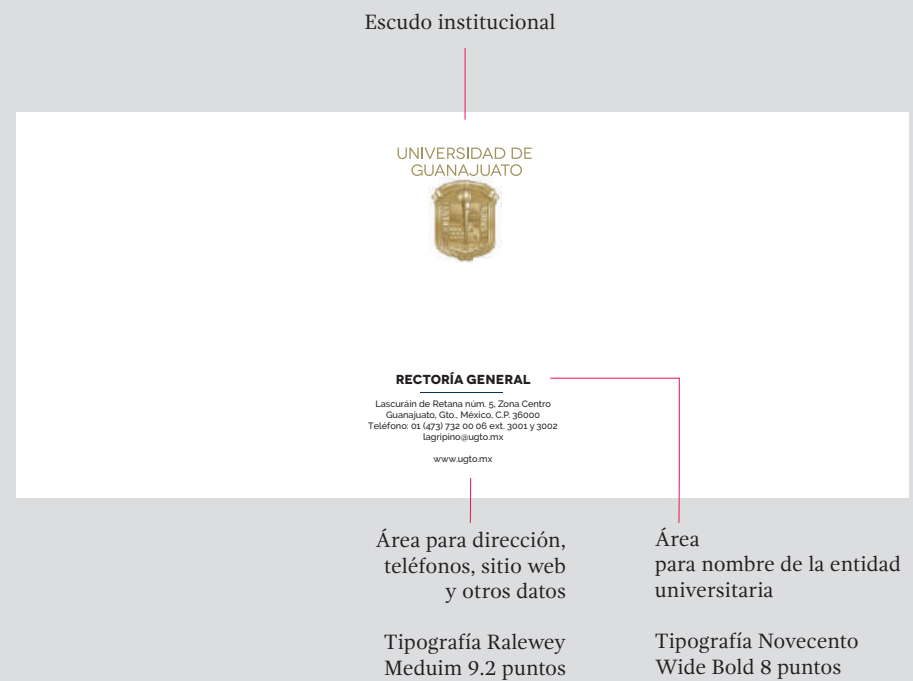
Escudo institucional

UNIVERSIDAD DE GUANAJUATO

RECTORÍA GENERAL

Lascuráin de Retana núm. 5, Zona Centro
Guanajuato, Gto., México, C.P. 36000
Teléfono: 01 (473) 732 00 06 ext. 3001 y 3002
lagripino@ugto.mx

www.ugto.mx

Área para dirección, teléfonos, sitio web y otros datos

Tipografía Ralewey Meduim 9.2 puntos

Área para nombre de la entidad universitaria

Tipografía Novecento Wide Bold 8 puntos